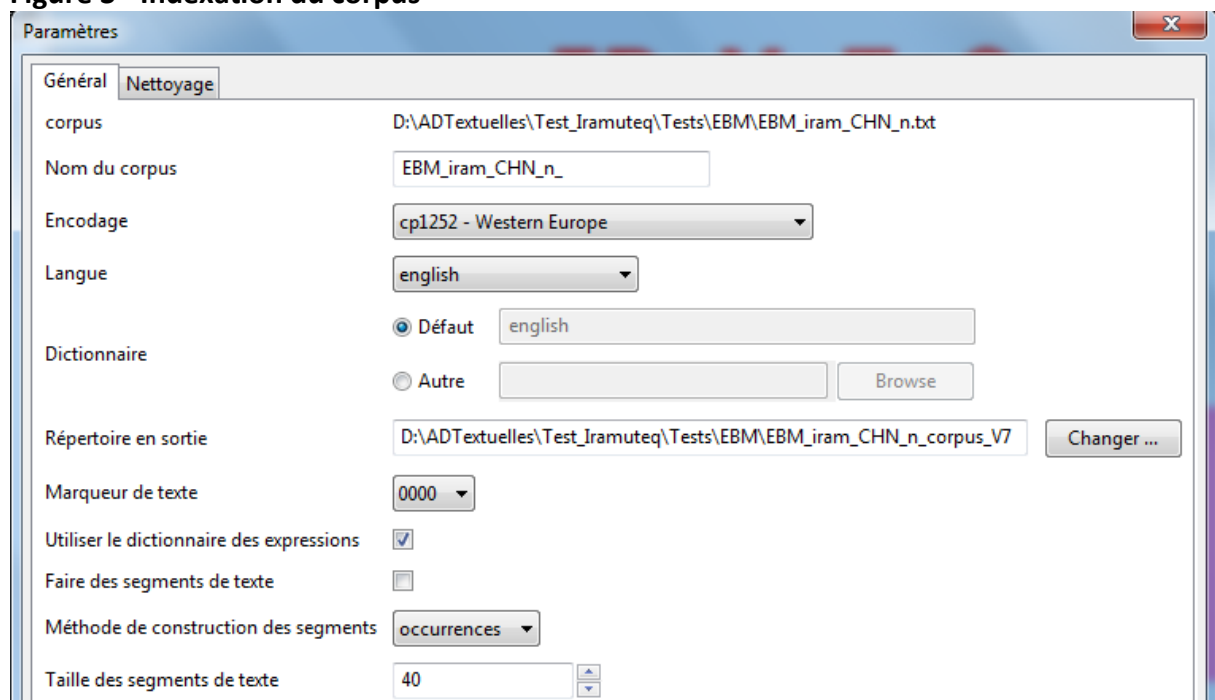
Figure 3 - Indexation du corpus

Paramètres

Général | Nettoyage

corpus | D:\ADTextuelles\Test_Iramuteq\Tests\EBM\EBM_iram_CHN_n.txt

Nom du corpus | EBM_iram_CHN_n_

Encodage | cp1252 - Western Europe

Langue | english

Dictionnaire
Défaut | english
Autre | Browse

Répertoire en sortie | D:\ADTextuelles\Test_Iramuteq\Tests\EBM\EBM_iram_CHN_n_corpus_V7 | Changer ...

Marqueur de texte | 0000

Utiliser le dictionnaire des expressions

Faire des segments de texte

Méthode de construction des segments | occurrences

Taille des segments de texte | 40